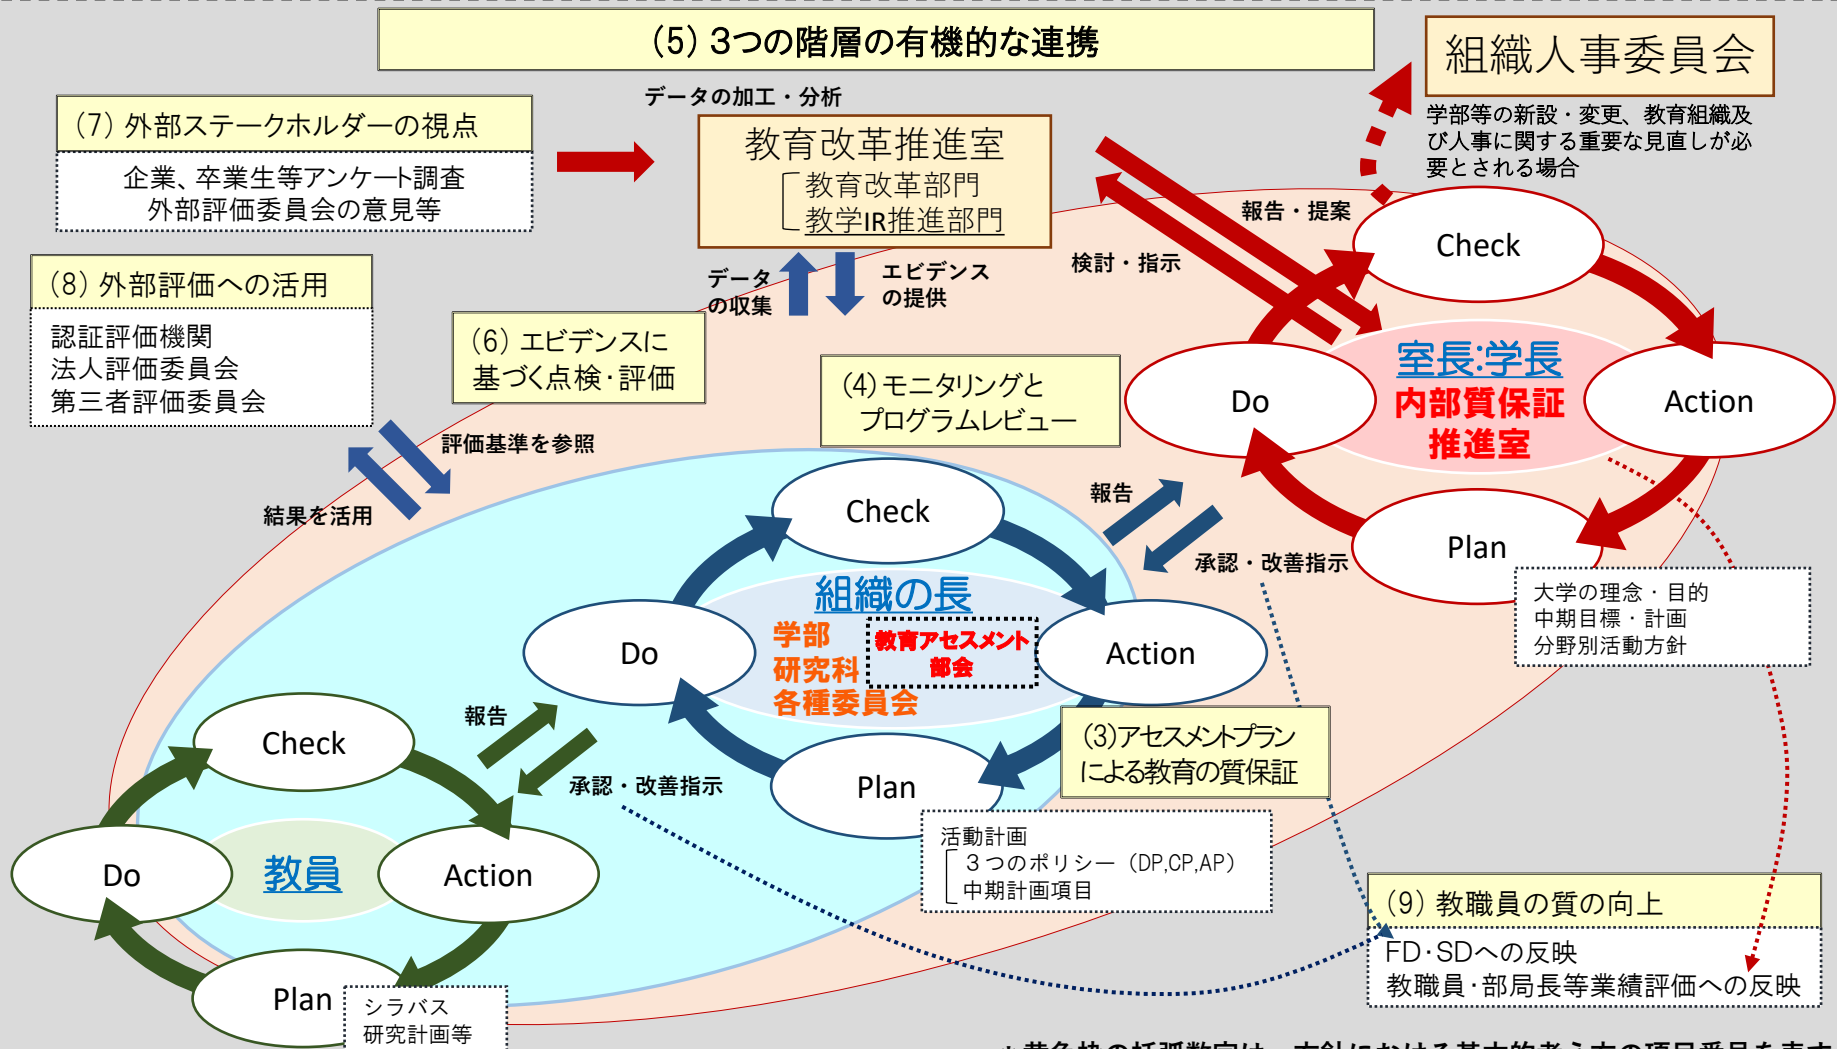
(5) 3つの階層の有機的な連携

組織人事委員会

学部等の新設・変更、教育組織及び人事に関する重要な見直しが必要とされる場合

データの加工・分析

(7) 外部ステークホルダーの視点

企業、卒業生等アンケート調査
外部評価委員会の意見等

教育改革推進室
教育改革部門
教学IR推進部門

報告・提案

検討・指示

Check

(8) 外部評価への活用

認証評価機関
法人評価委員会
第三者評価委員会

データの収集

エビデンスの提供

(6) エビデンスに基づく点検･評価

Do

室長:学長
内部質保証推進室

Action

(4) モニタリングとプログラムレビュー

評価基準を参照

結果を活用

報告

Check

Plan

承認・改善指示

大学の理念・目的
中期目標・計画
分野別活動方針

組織の長

Do

学部
研究科
各種委員会

教育アセスメント部会

Action

Check

報告

(3)アセスメントプランによる教育の質保証

承認・改善指示

Plan

活動計画
３つのポリシー（DP,CP,AP）
中期計画項目

Do

教員

Action

(9) 教職員の質の向上

FD･SDへの反映
教職員･部局長等業績評価への反映

Plan

シラバス
研究計画等

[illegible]